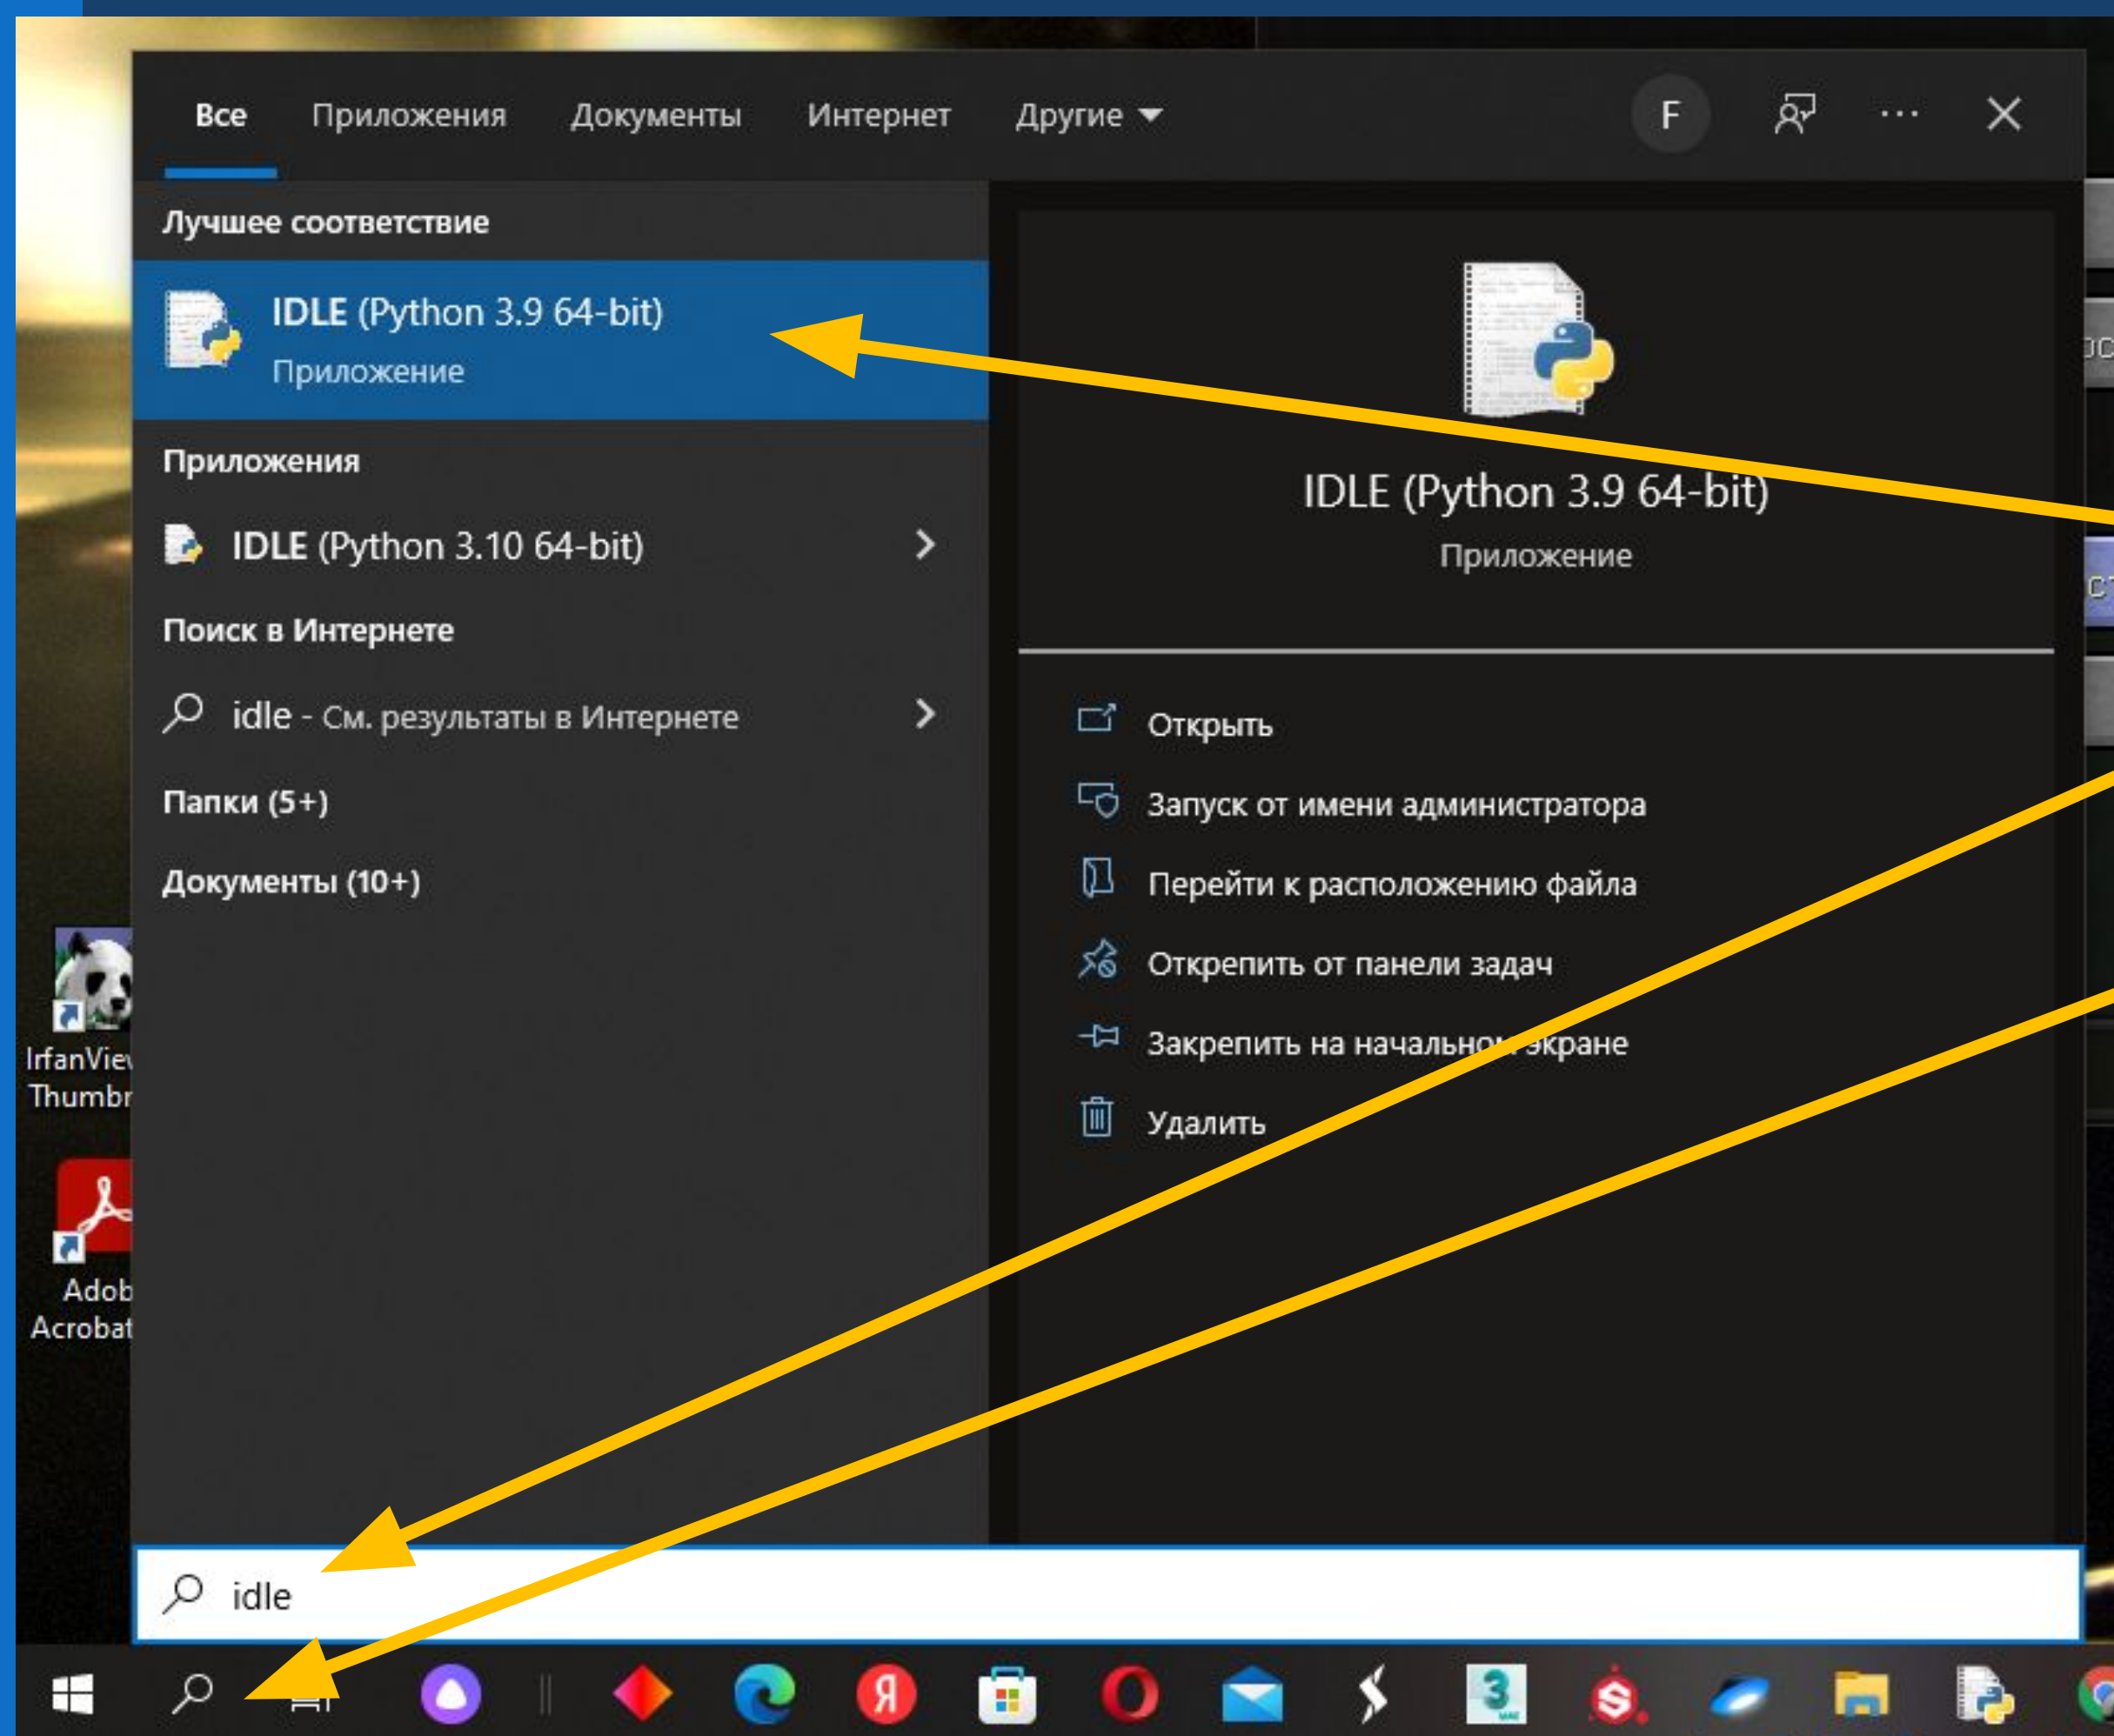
Все Приложения Документы Интернет Другие F

Лучшее соответствие

IDLE (Python 3.9 64-bit)
Приложение

Приложения

IDLE (Python 3.10 64-bit)

Поиск в Интернете

idle - См. результаты в Интернете

Папки (5+)

Документы (10+)

IDLE (Python 3.9 64-bit)
Приложение

Открыть
Запуск от имени администратора
Перейти к расположению файла
Открепить от панели задач
Закрепить на начальном экране
Удалить

IrfanView Thumbr

Adob Acrobat

idle